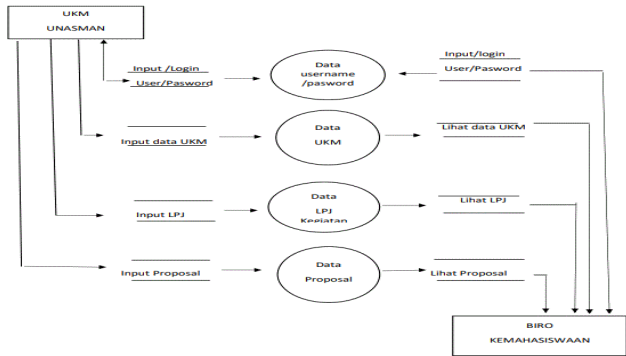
UKM
UNASMAN

Input /Login
User/Pasword

Data
username
/pasword

Input/login
User/Pasword

Input data UKM

Data
UKM

Lihat data UKM

Input LPJ

Data
LPJ
Kegiatan

Lihat LPJ

Input Proposal

Data
Proposal

Lihat Proposal

BIRO
KEMAHASISWAAN